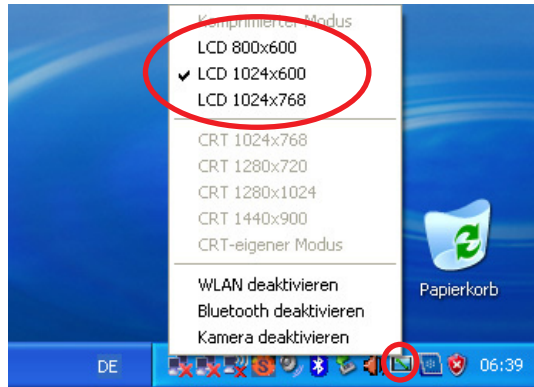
Komprimierter Modus
LCD 800x600
✔ LCD 1024x600
LCD 1024x768
CRT 1024x768
CRT 1280x720
CRT 1280x1024
CRT 1440x900
CRT-eigener Modus
WLAN deaktivieren
Bluetooth deaktivieren
Kamera deaktivieren

Papierkorb

DE

06:39